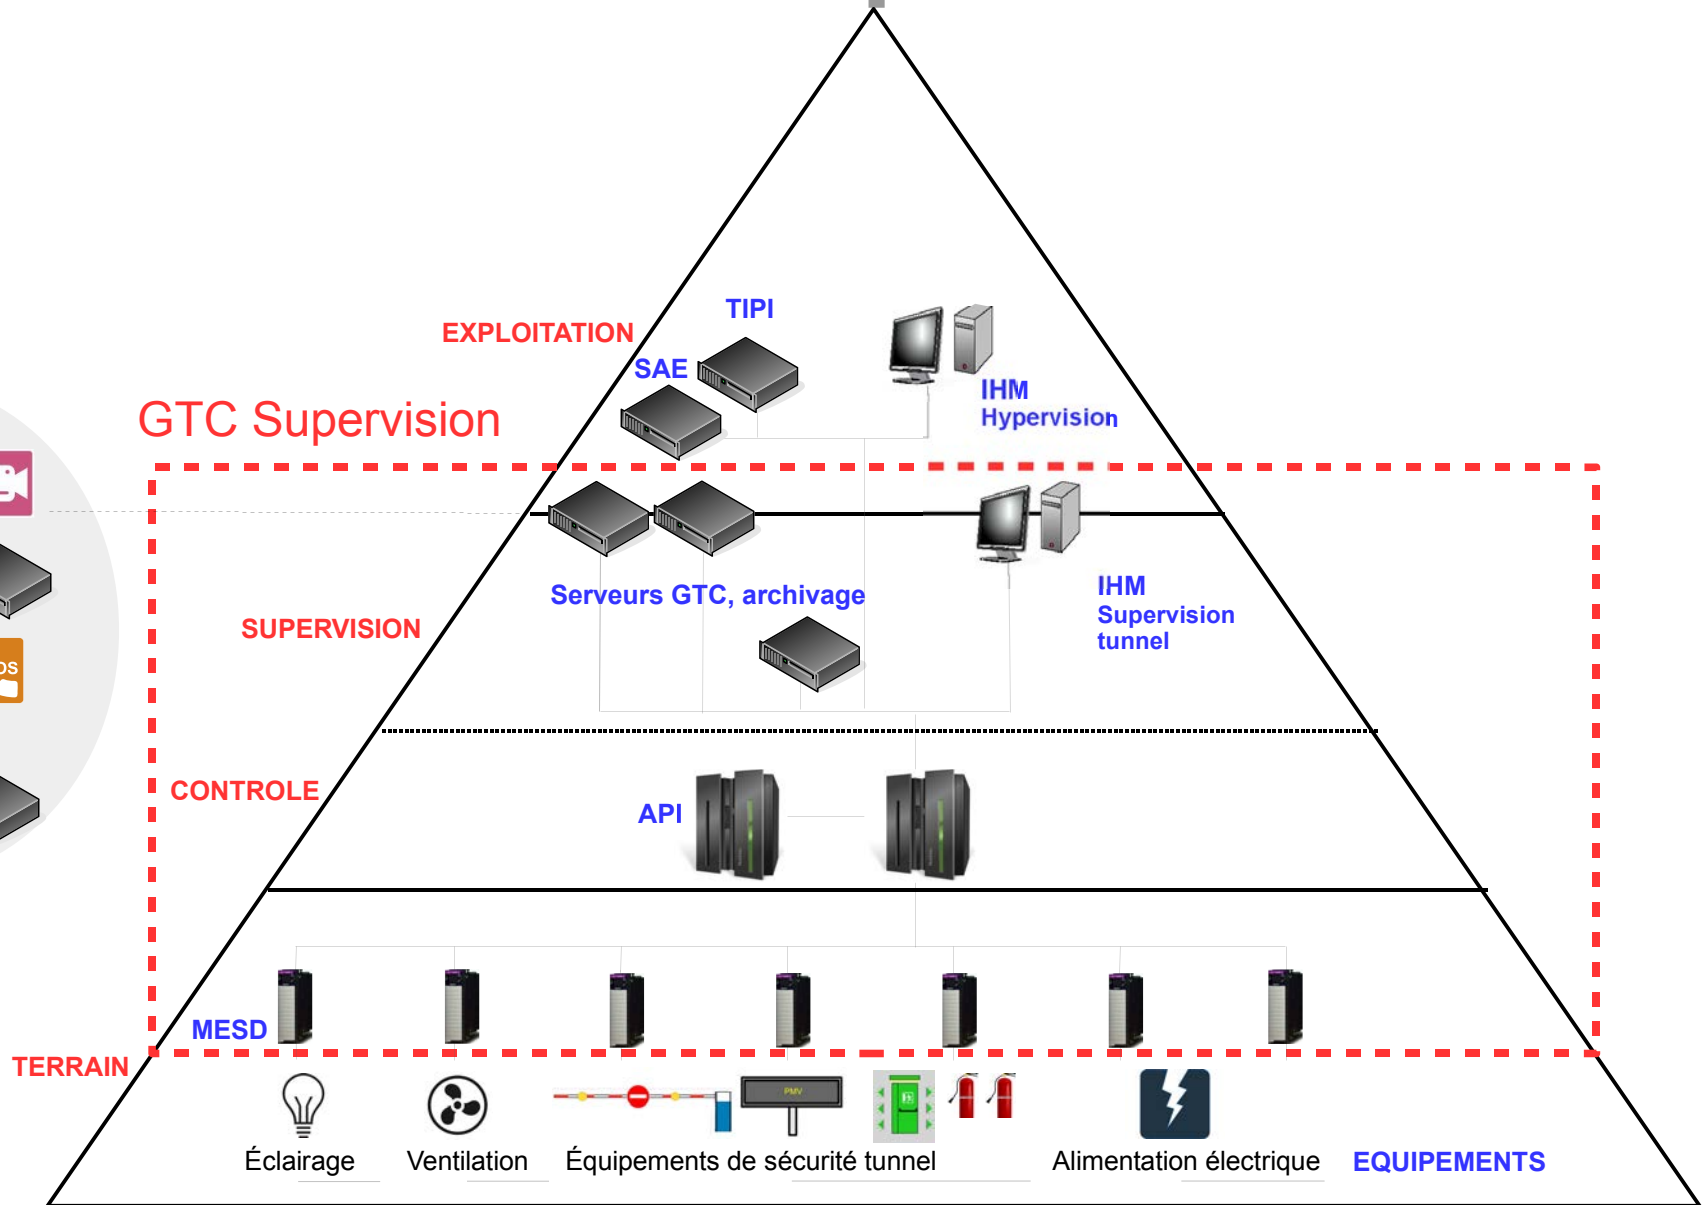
TIPI

EXPLOITATION

SAE

IHM
Hypervision

GTC Supervision

Serveurs GTC, archivage

IHM
Supervision
tunnel

SUPERVISION

CONTROLE

API

MESD

TERRAIN

PMV

Éclairage

Ventilation

Équipements de sécurité tunnel

Alimentation électrique

EQUIPEMENTS

os